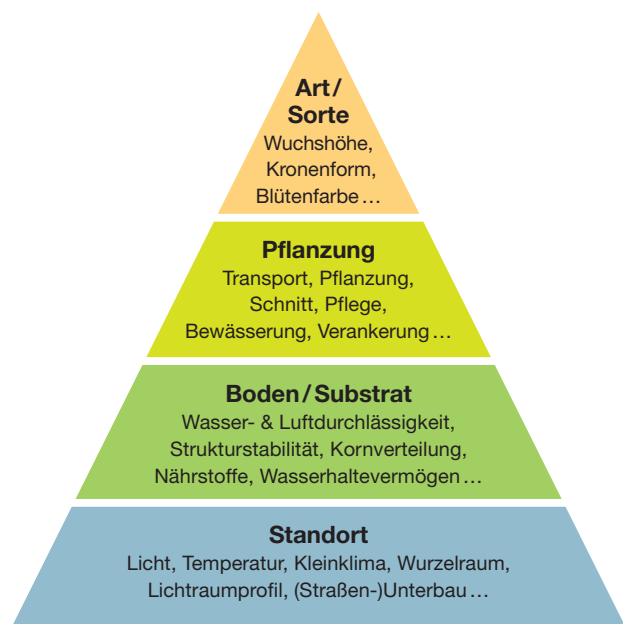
Art / Sorte
Wuchshöhe, Kronenform, Blütenfarbe …

Pflanzung
Transport, Pflanzung, Schnitt, Pflege, Bewässerung, Verankerung …

Boden / Substrat
Wasser- & Luftdurchlässigkeit, Strukturstabilität, Kornverteilung, Nährstoffe, Wasserhaltevermögen …

Standort
Licht, Temperatur, Kleinklima, Wurzelraum, Lichtraumprofil, (Straßen-)Unterbau …